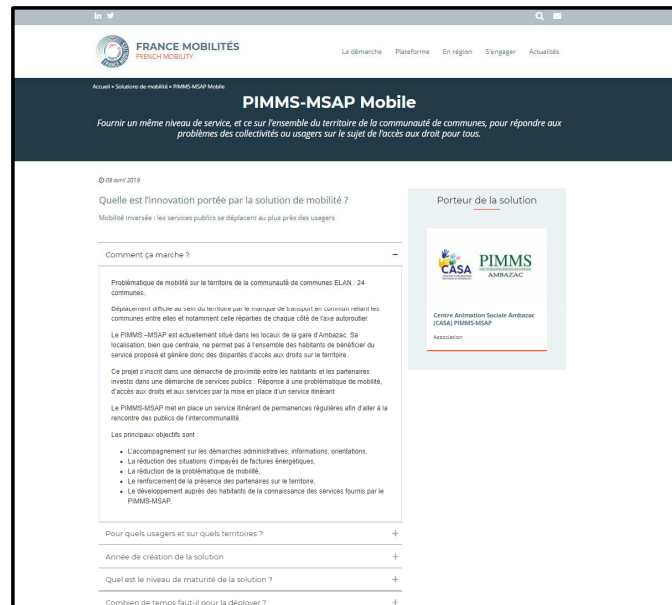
in

FRANCE MOBILITÉS
FRENCH MOBILITY

La démarche Plateforme En région S'engager Actualités

Accueil » Solutions de mobilité » PIMMS-MSAP Mobile

PIMMS-MSAP Mobile

Fournir un même niveau de service, et ce sur l'ensemble du territoire de la communauté de communes, pour répondre aux problèmes des collectivités ou usagers sur le sujet de l'accès aux droit pour tous.

09 avril 2019

Quelle est l'innovation portée par la solution de mobilité ?

Mobilité inversée : les services publics se déplacent au plus près des usagers.

Comment ça marche ? −

Problématique de mobilité sur le territoire de la communauté de communes ELAN : 24 communes.

Déplacement difficile au sein du territoire par le manque de transport en commun reliant les communes entre elles et notamment celle réparties de chaque côté de l'axe autoroutier.

Le PIMMS –MSAP est actuellement situé dans les locaux de la gare d'Ambazac. Sa localisation, bien que centrale, ne permet pas à l'ensemble des habitants de bénéficier du service proposé et génère donc des disparités d'accès aux droits sur le territoire.

Ce projet s'inscrit dans une démarche de proximité entre les habitants et les partenaires investis dans une démarche de services publics : Réponse à une problématique de mobilité, d'accès aux droits et aux services par la mise en place d'un service itinérant.

Le PIMMS-MSAP met en place un service itinérant de permanences régulières afin d'aller à la rencontre des publics de l'intercommunalité.

Les principaux objectifs sont :

- L'accompagnement sur les démarches administratives, informations, orientations,
- La réduction des situations d'impayés de factures énergétiques,
- La réduction de la problématique de mobilité,
- Le renforcement de la présence des partenaires sur le territoire,
- Le développement auprès des habitants de la connaissance des services fournis par le PIMMS-MSAP.

Pour quels usagers et sur quels territoires ? +

Année de création de la solution +

Quel est le niveau de maturité de la solution ? +

Combien de temps faut-il pour la déployer ? +

Porteur de la solution

CASA PIMMS AMBAZAC

Centre Animation Sociale Ambazac (CASA) PIMMS-MSAP

Association